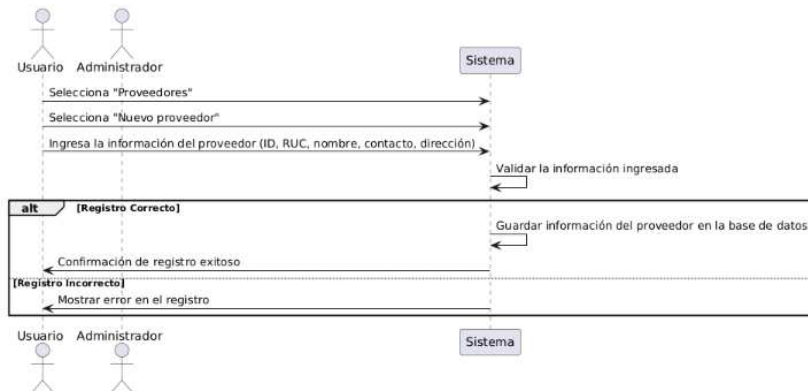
Usuario Administrador

Sistema

Selecciona "Proveedores"

Selecciona "Nuevo proveedor"

Ingresa la información del proveedor (ID, RUC, nombre, contacto, dirección)

Validar la información ingresada

alt [Registro Correcto]

Guardar información del proveedor en la base de datos

Confirmación de registro exitoso

[Registro Incorrecto]

Mostrar error en el registro

Usuario Administrador

Sistema